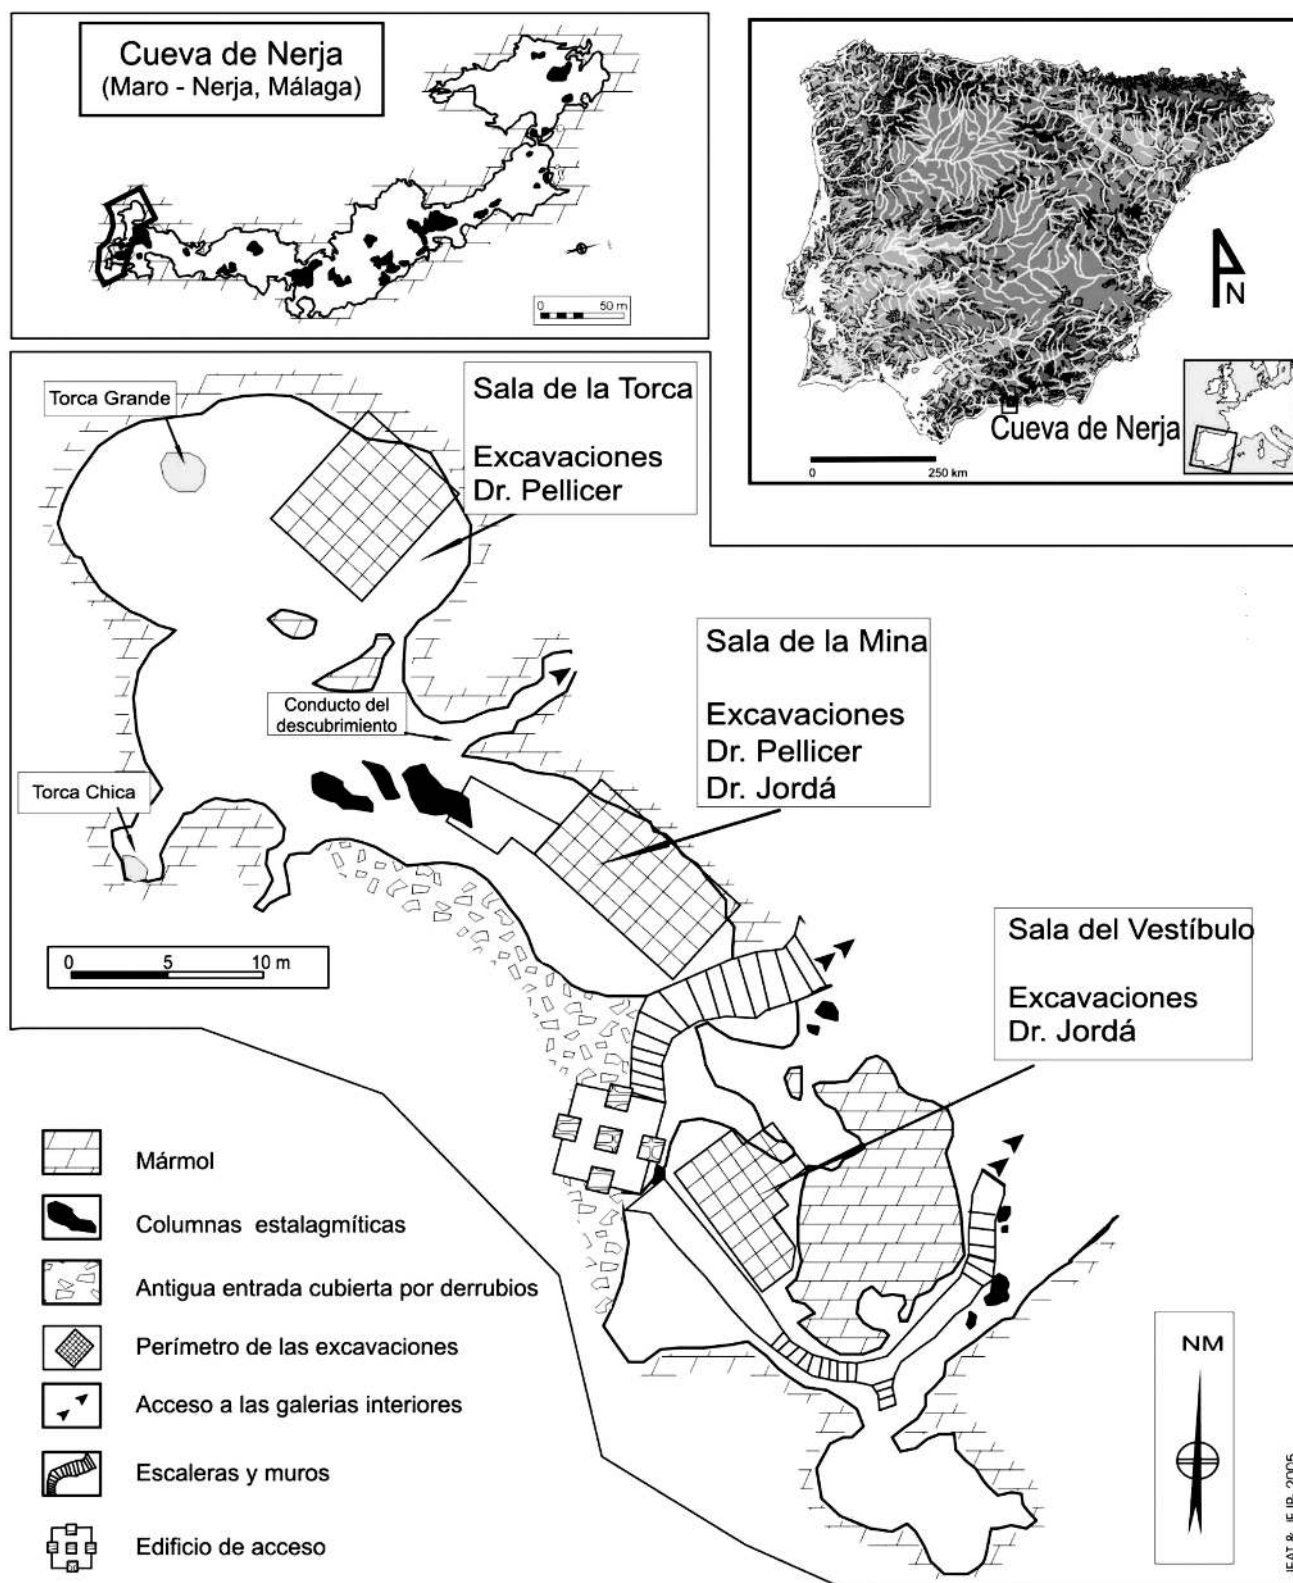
Cueva de Nerja
(Maro - Nerja, Málaga)

0 50 m

N

Cueva de Nerja

0 250 km

Torca Grande

Sala de la Torca

Excavaciones
Dr. Pellicer

Sala de la Mina

Excavaciones
Dr. Pellicer
Dr. Jordá

Conducto del descubrimiento

Torca Chica

0 5 10 m

Sala del Vestíbulo

Excavaciones
Dr. Jordá

Mármol

Columnas estalagmíticas

Antigua entrada cubierta por derrubios

Perímetro de las excavaciones

Acceso a las galerias interiores

Escaleras y muros

Edificio de acceso

NM

NM

JFAT & JFJB 2005